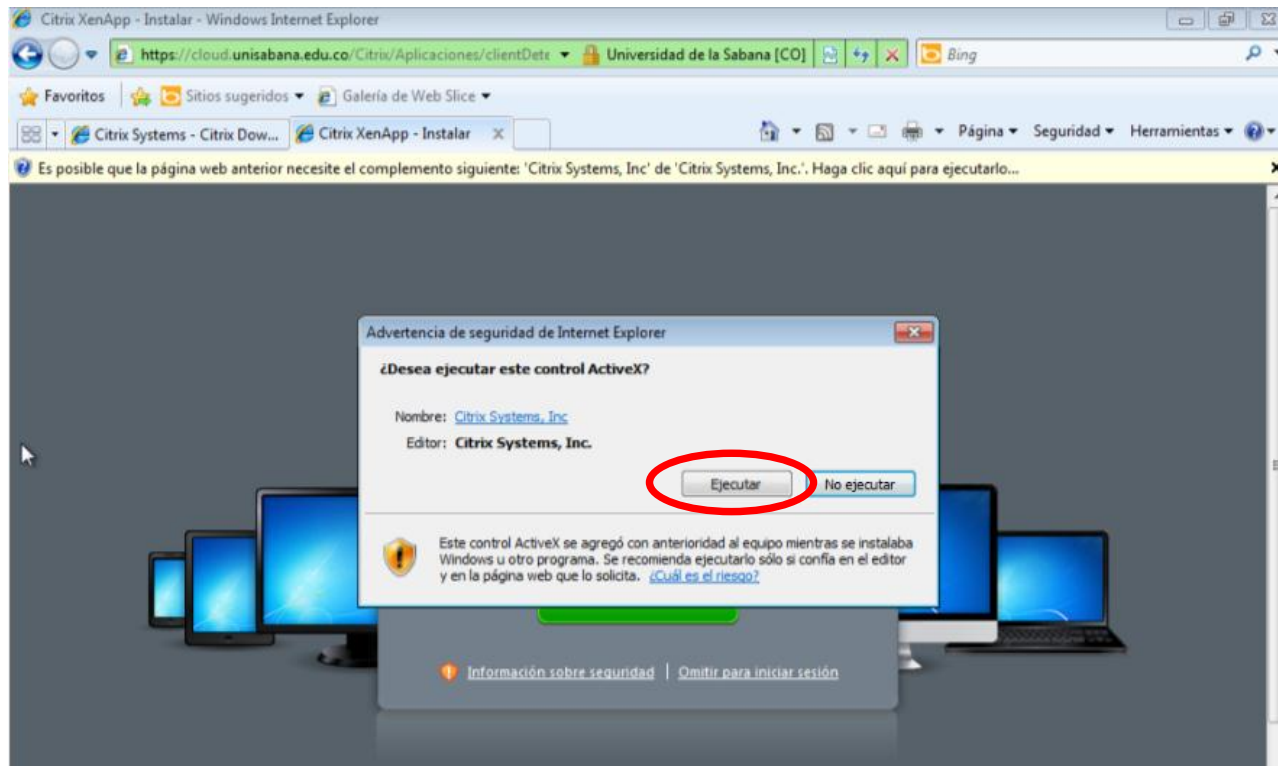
Citrix XenApp - Instalar - Windows Internet Explorer

https://cloud.unisabana.edu.co/Citrix/Aplicaciones/clientDete

Universidad de la Sabana [CO]

Bing

Favoritos

Sitios sugeridos

Galería de Web Slice

Citrix Systems - Citrix Dow...

Citrix XenApp - Instalar

Página

Seguridad

Herramientas

Es posible que la página web anterior necesite el complemento siguiente: 'Citrix Systems, Inc' de 'Citrix Systems, Inc.'. Haga clic aquí para ejecutarlo...

Advertencia de seguridad de Internet Explorer

¿Desea ejecutar este control ActiveX?

Nombre: Citrix Systems, Inc

Editor: Citrix Systems, Inc.

Ejecutar

No ejecutar

Este control ActiveX se agregó con anterioridad al equipo mientras se instalaba Windows u otro programa. Se recomienda ejecutarlo sólo si confía en el editor y en la página web que lo solicita. ¿Cuál es el riesgo?

Información sobre seguridad | Omitir para iniciar sesión